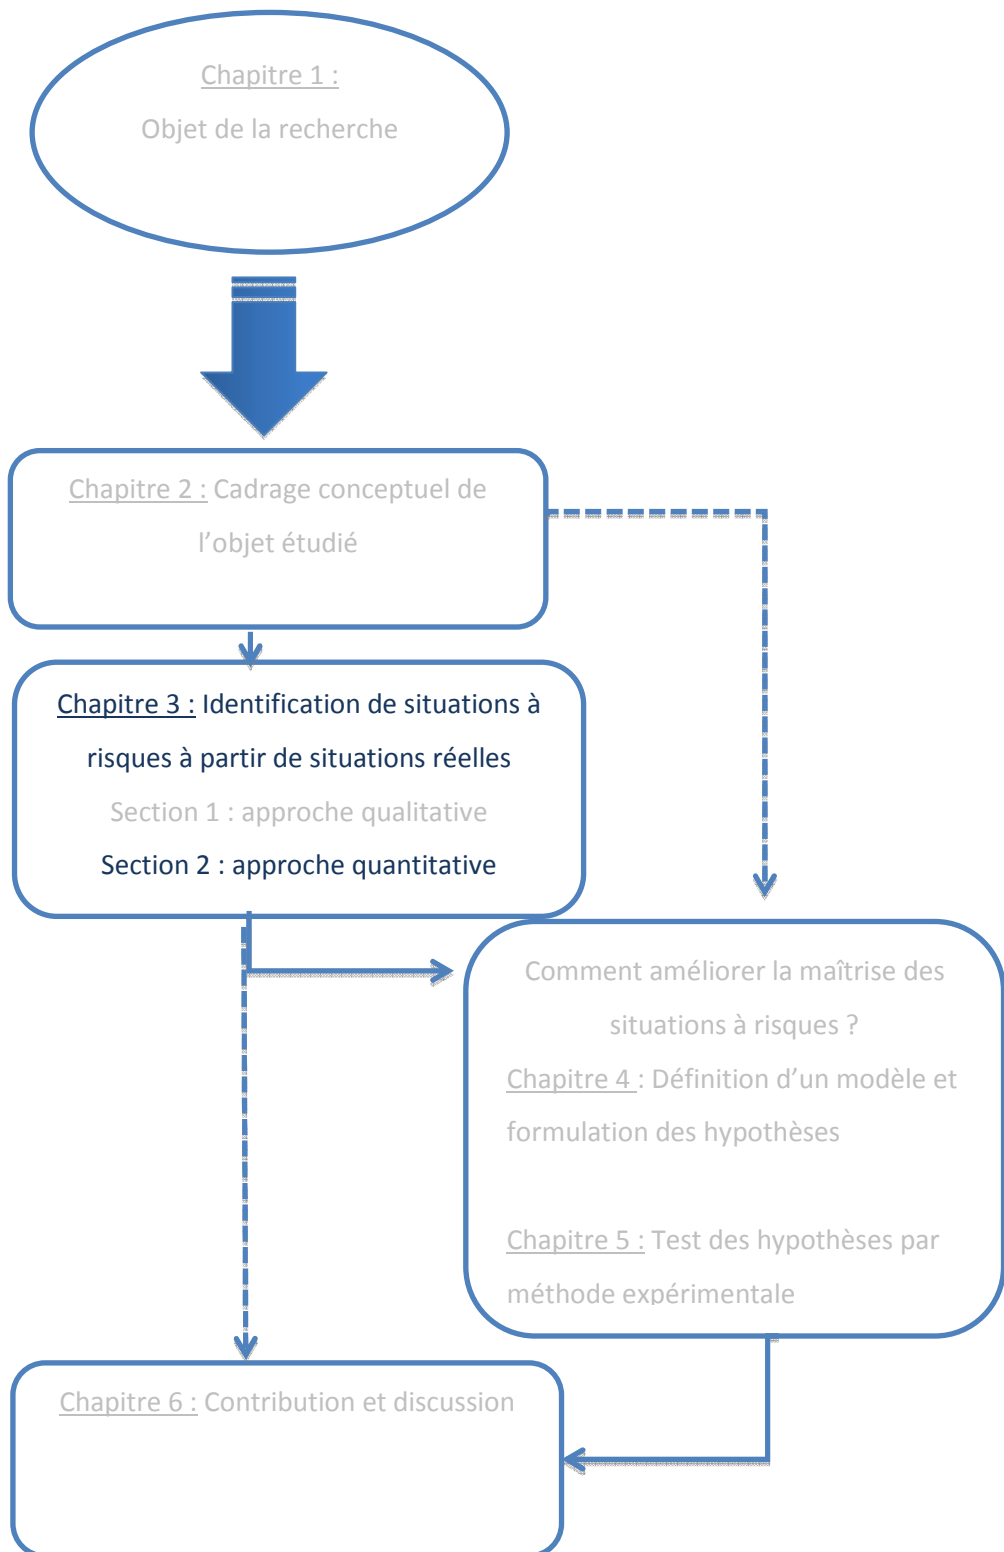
Chapitre 1 :
Objet de la recherche

Chapitre 2 : Cadrage conceptuel de l'objet étudié

Chapitre 3 : Identification de situations à risques à partir de situations réelles
Section 1 : approche qualitative
Section 2 : approche quantitative

Comment améliorer la maîtrise des situations à risques ?
Chapitre 4 : Définition d'un modèle et formulation des hypothèses

Chapitre 5 : Test des hypothèses par méthode expérimentale

Chapitre 6 : Contribution et discussion